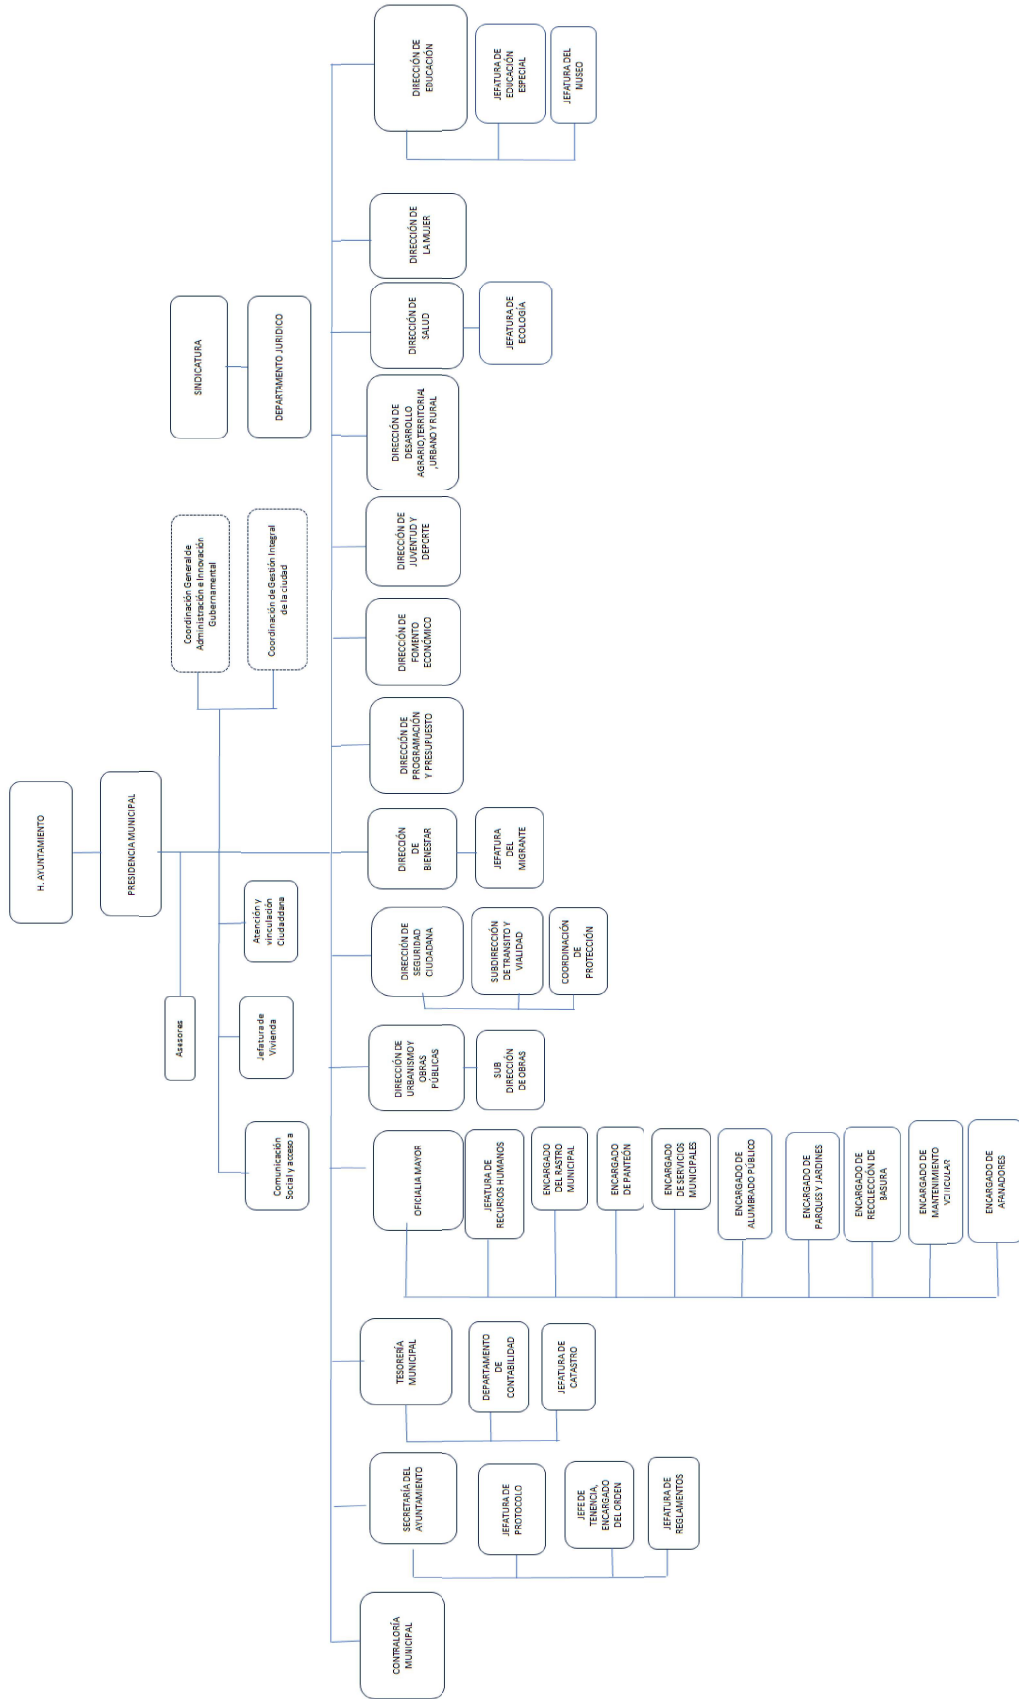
H. AYUNTAMIENTO

PRESIDENCIA MUNICIPAL

SINDICATURA

DEPARTAMENTO JURIDICO

Coordinación General de Administración e Innovación Gubernamental

Coordinación de Gestión Integral de la ciudad

Asesores

Atención y vinculación Ciudadana

Jefatura de Vivienda

Comunicación Social y acceso a

DIRECCIÓN DE EDUCACIÓN

JEFATURA DE EDUCACIÓN ESPECIAL

JEFATURA DEL MUSEO

DIRECCIÓN DE LA MUJER

DIRECCIÓN DE SALUD

JEFATURA DE ECOLOGÍA

DIRECCIÓN DE DESARROLLO AGRARIO,TERRITORIAL ,URBANO Y RURAL

DIRECCIÓN DE JUVENTUD Y DEPORTE

DIRECCIÓN DE FOMENTO ECONÓMICO

DIRECCIÓN DE PROGRAMACIÓN Y PRESUPUESTO

DIRECCÓN DE BIENESTAR

JEFATURA DEL MIGRANTE

DIRECCIÓN DE SEGURIDAD CIUDADANA

SUBDIRECCIÓN DE TRANSITO Y VIALIDAD

COORDINACIÓN DE PROTECCIÓN

DIRECCIÓN DE URBANISMO Y OBRAS PÚBLICAS

SUB DIRECCIÓN DE OBRAS

OFICIALIA MAYOR

JEFATURA DE RECURSOS HUMANOS

ENCARGADO DEL RASTRO MUNICIPAL

ENCARGADO DE PANTEÓN

ENCARGADO DE SERVICIOS MUNICIPALES

ENCARGADO DE ALUMBRADO PÚBLICO

ENCARGADO DE PARQUES Y JARDINES

ENCARGADO DE RECOLECCIÓN DE BASURA

ENCARGADO DE MANTENIMIENTO VEHICULAR

ENCARGADO DE AFANADORES

TESORERÍA MUNICIPAL

DEPARTAMENTO DE CONTABILIDAD

JEFATURA DE CATASTRO

SECRETARÍA DEL AYUNTAMIENTO

JEFATURA DE PROTOCOLO

JEFE DE TENENCIA, ENCARGADO DEL ORDEN

JEFATURA DE REGLAMENTOS

CONTRALORÍA MUNICIPAL